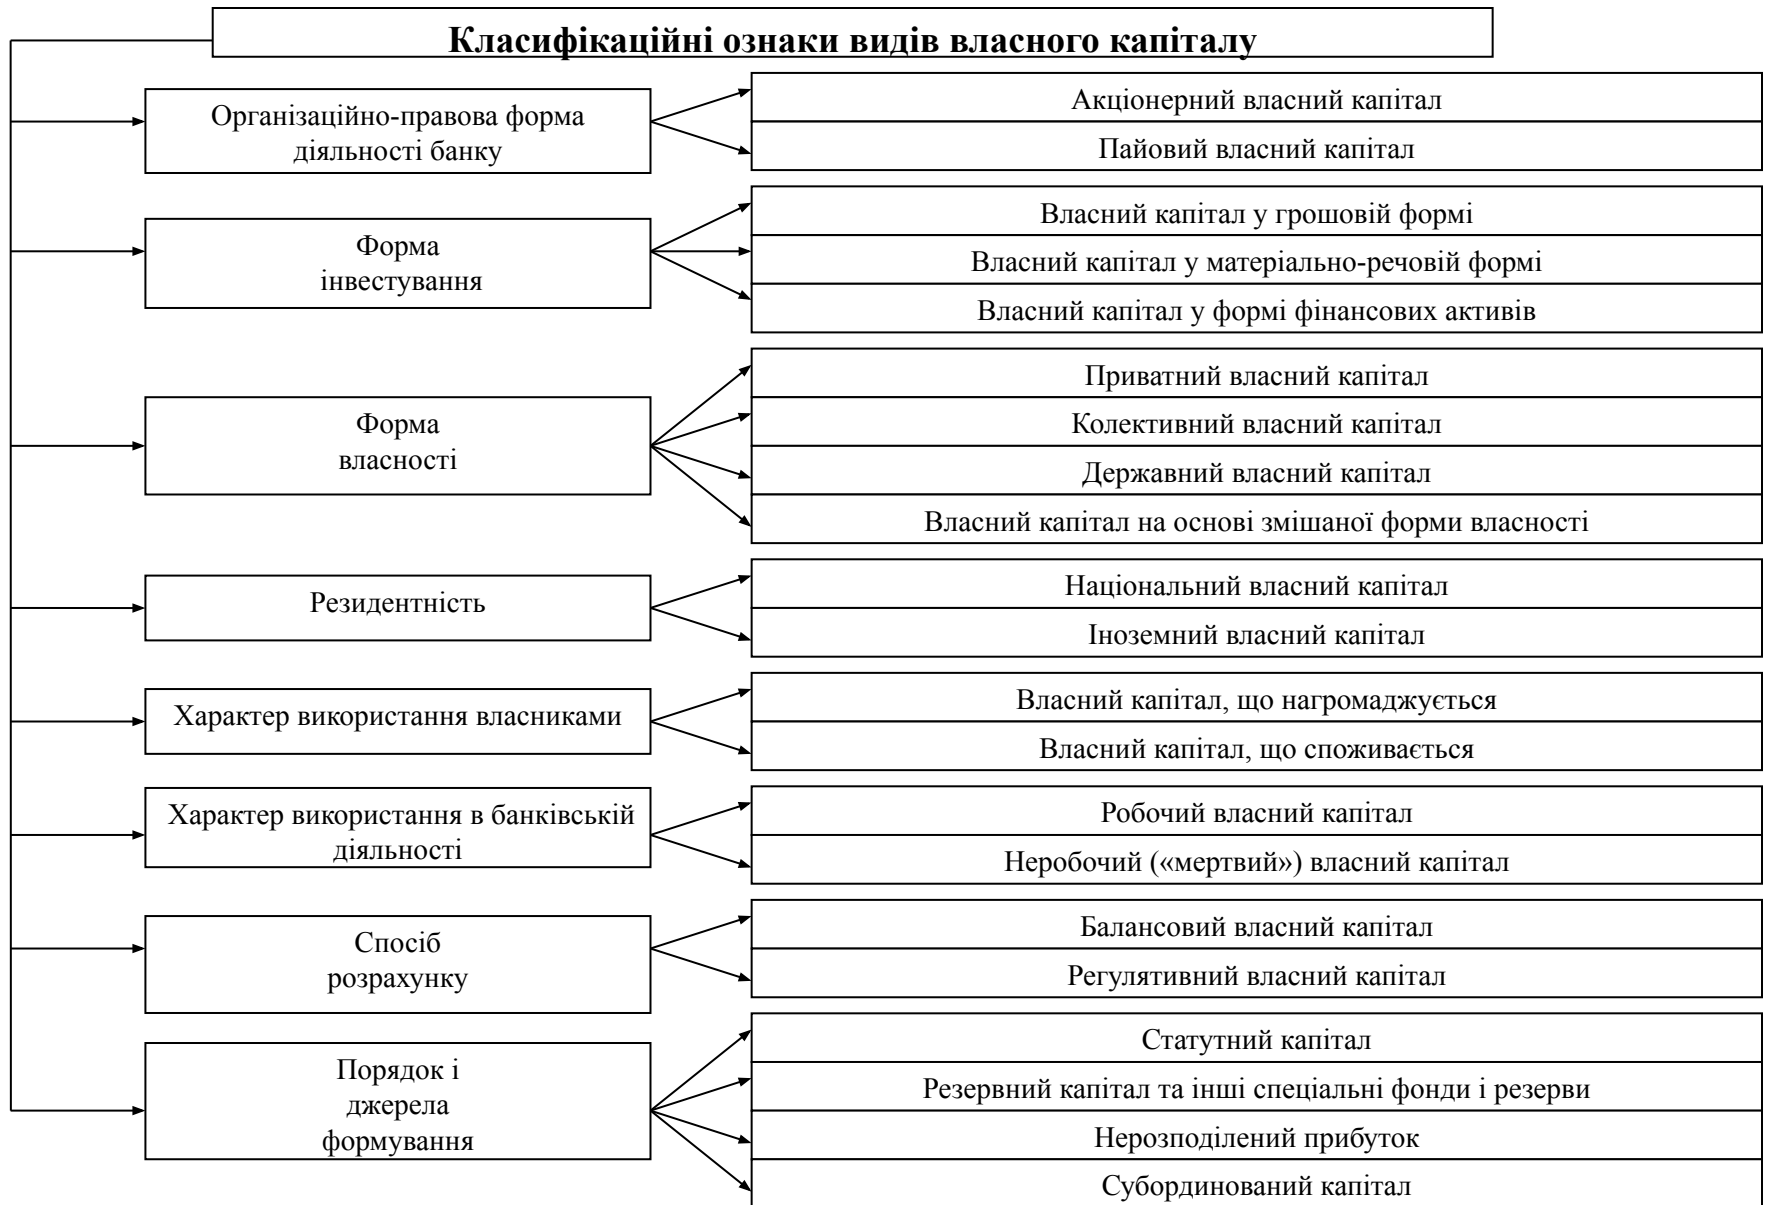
Класифікаційні ознаки видів власного капіталу

Організаційно-правова форма діяльності банку

Акціонерний власний капітал

Пайовий власний капітал

Форма інвестування

Власний капітал у грошовій формі

Власний капітал у матеріально-речовій формі

Власний капітал у формі фінансових активів

Форма власності

Приватний власний капітал

Колективний власний капітал

Державний власний капітал

Власний капітал на основі змішаної форми власності

Резидентність

Національний власний капітал

Іноземний власний капітал

Характер використання власниками

Власний капітал, що нагромаджується

Власний капітал, що споживається

Характер використання в банківській діяльності

Робочий власний капітал

Неробочий («мертвий») власний капітал

Спосіб розрахунку

Балансовий власний капітал

Регулятивний власний капітал

Порядок і джерела формування

Статутний капітал

Резервний капітал та інші спеціальні фонди і резерви

Нерозподілений прибуток

Субординований капітал